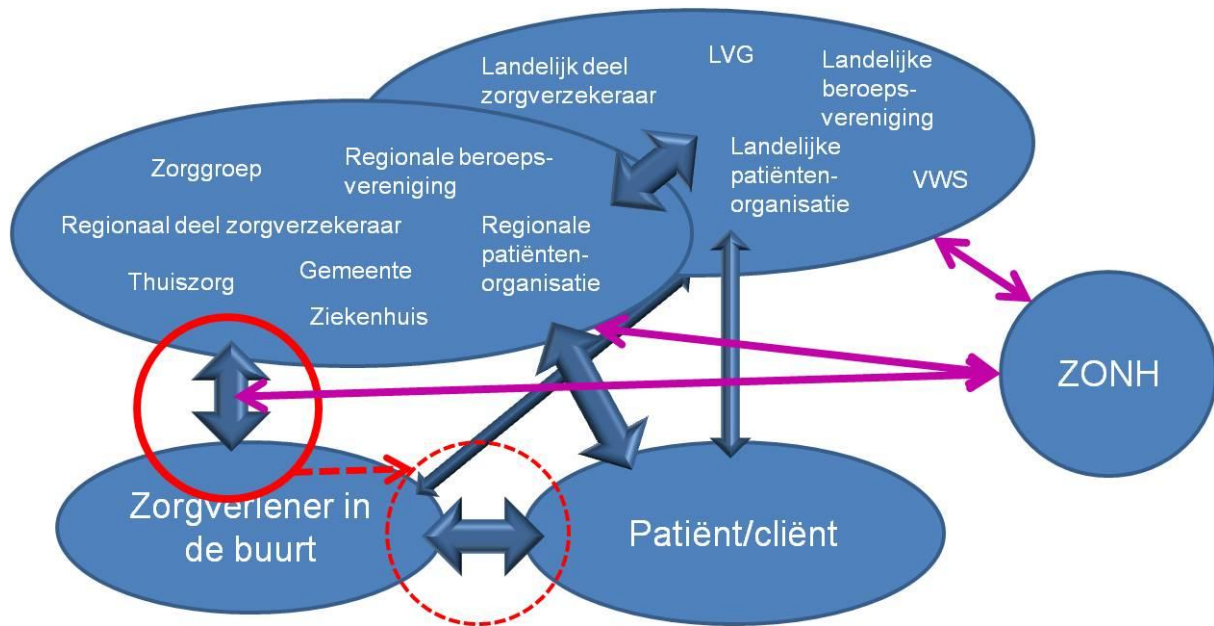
Landelijk deel zorgverzekeraar

LVG

Landelijke beroepsvereniging

Landelijke patiëntenorganisatie

VWS

Zorggroep

Regionale beroepsvereniging

Regionaal deel zorgverzekeraar

Regionale patiëntenorganisatie

Thuiszorg

Gemeente

Ziekenhuis

ZONH

Zorgverlener in de buurt

Patiënt/cliënt